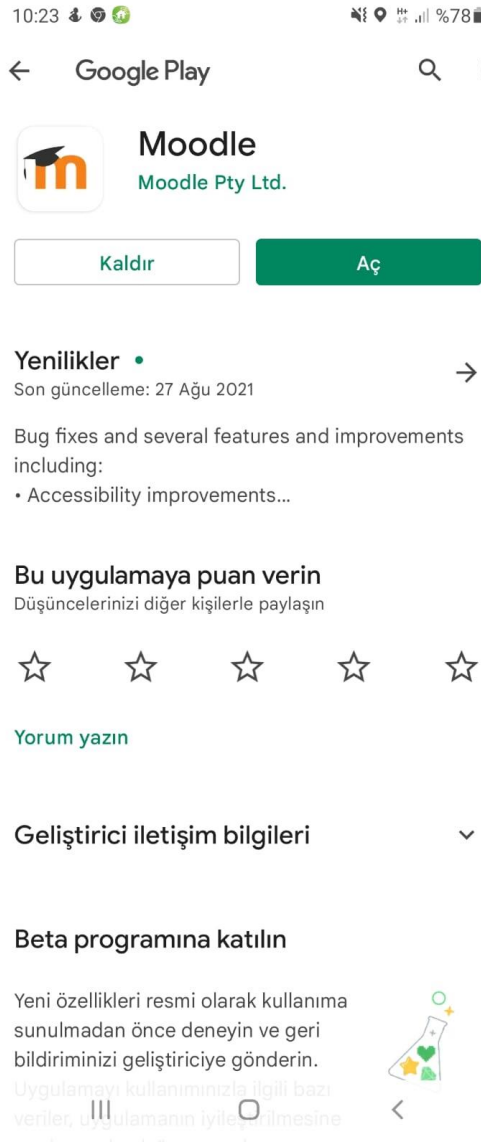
10:23 %78

Google Play

Moodle
Moodle Pty Ltd.

Kaldır
Aç

Yenilikler •
Son güncelleme: 27 Ağu 2021

Bug fixes and several features and improvements including:
• Accessibility improvements...

Bu uygulamaya puan verin
Düşüncelerinizi diğer kişilerle paylaşın

Yorum yazın

Geliştirici iletişim bilgileri

Beta programına katılın

Yeni özellikleri resmi olarak kullanıma sunulmadan önce deneyin ve geri bildiriminizi geliştiriciye gönderin. Uygulamayı kullanımınızla ilgili bazı veriler, uygulamanın iyileştirilmesine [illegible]